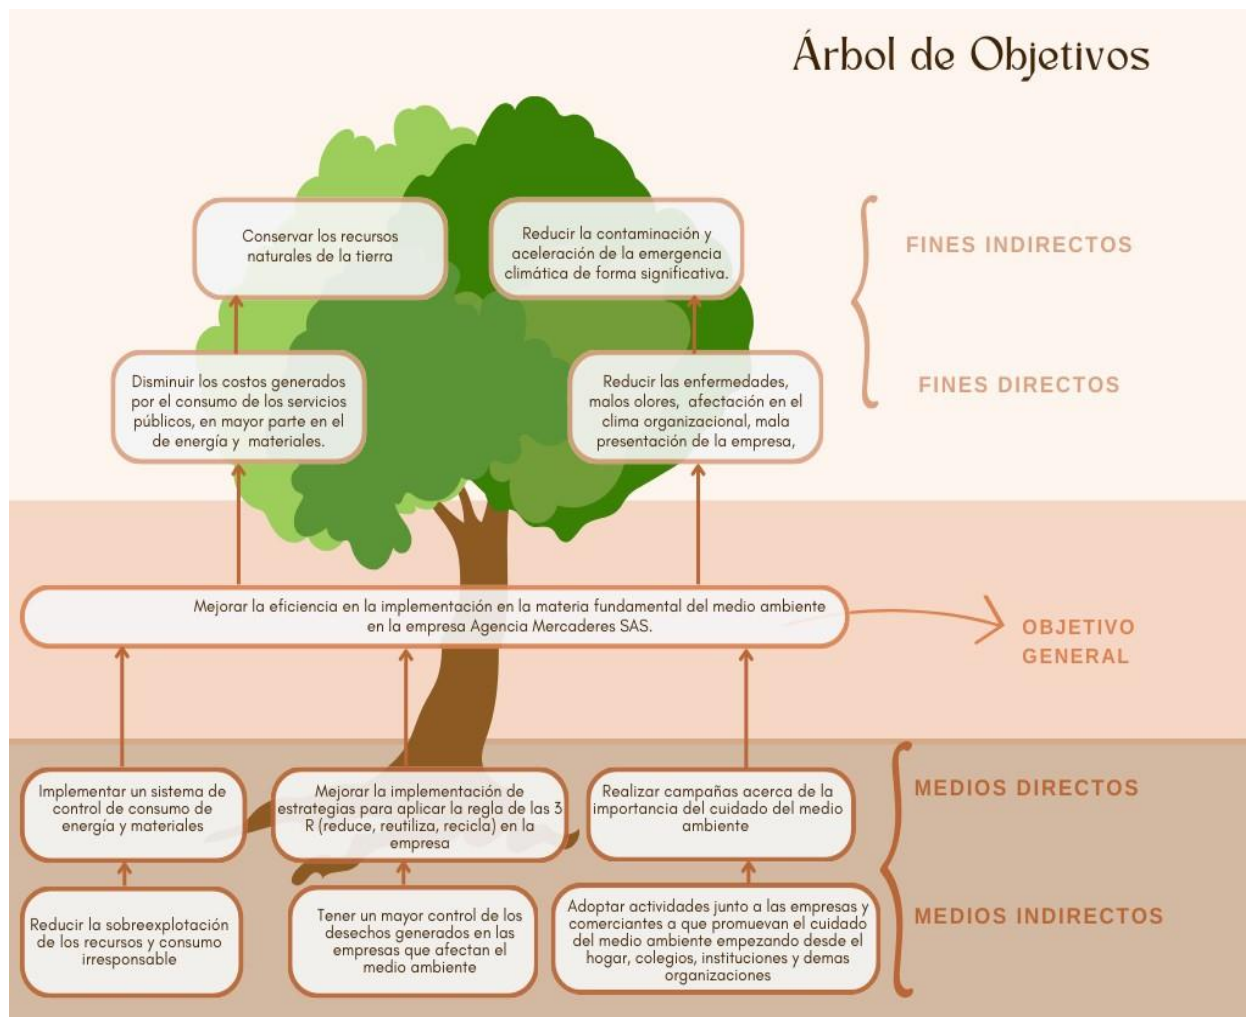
Árbol de Objetivos

Conservar los recursos naturales de la tierra

Reducir la contaminación y aceleración de la emergencia climática de forma significativa.

FINES INDIRECTOS

Disminuir los costos generados por el consumo de los servicios públicos, en mayor parte en el de energía y materiales.

Reducir las enfermedades, malos olores, afectación en el clima organizacional, mala presentación de la empresa,

FINES DIRECTOS

Mejorar la eficiencia en la implementación en la materia fundamental del medio ambiente en la empresa Agencia Mercaderes SAS.

OBJETIVO GENERAL

Implementar un sistema de control de consumo de energía y materiales

Mejorar la implementación de estrategias para aplicar la regla de las 3 R (reduce, reutiliza, recicla) en la empresa

Realizar campañas acerca de la importancia del cuidado del medio ambiente

MEDIOS DIRECTOS

Reducir la sobreexplotación de los recursos y consumo irresponsable

Tener un mayor control de los desechos generados en las empresas que afectan el medio ambiente

Adoptar actividades junto a las empresas y comerciantes a que promuevan el cuidado del medio ambiente empezando desde el hogar, colegios, instituciones y demas organizaciones

MEDIOS INDIRECTOS